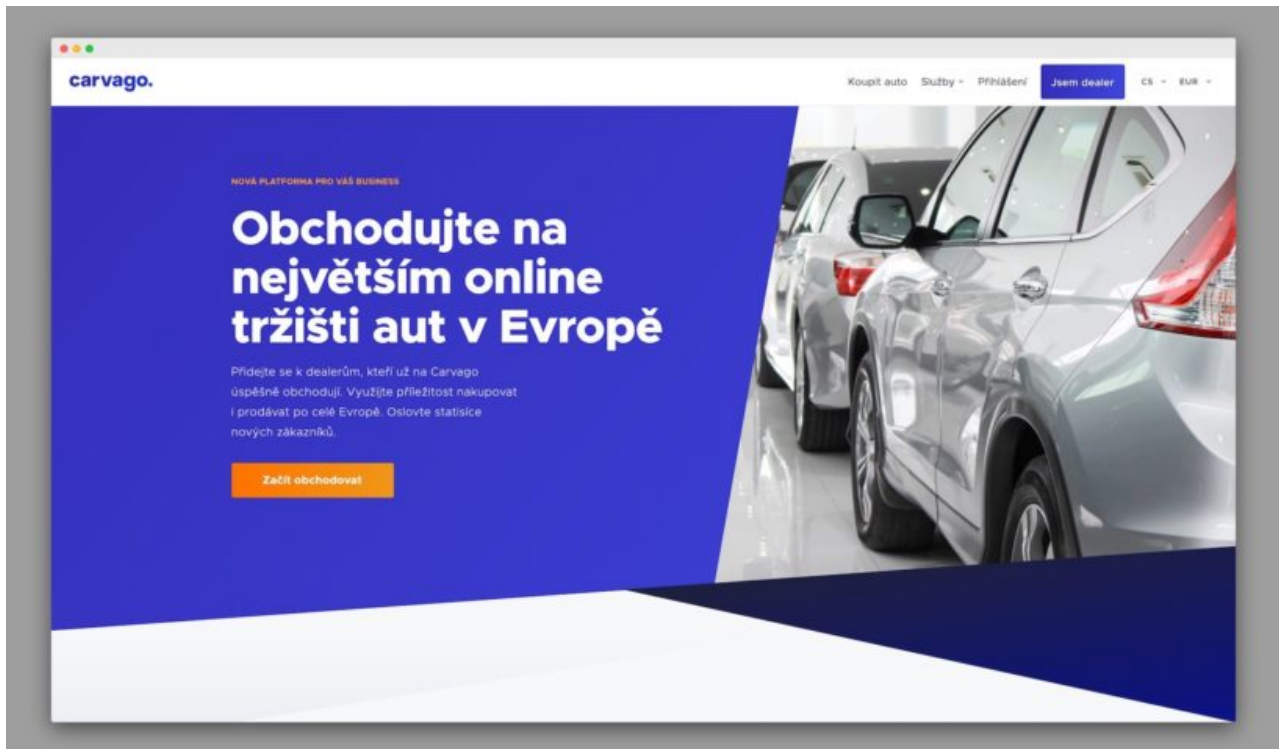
carvago.

Koupit auto Služby Přihlášení Jsem dealer CS EUR

NOVÁ PLATFORMA PRO VÁŠ BUSINESS

Obchodujte na největším online tržišti aut v Evropě

Přidejte se k dealerům, kteří už na Carvago úspěšně obchodují. Využijte příležitost nakupovat i prodávat po celé Evropě. Oslovte statisíce nových zákazníků.

Začít obchodovat